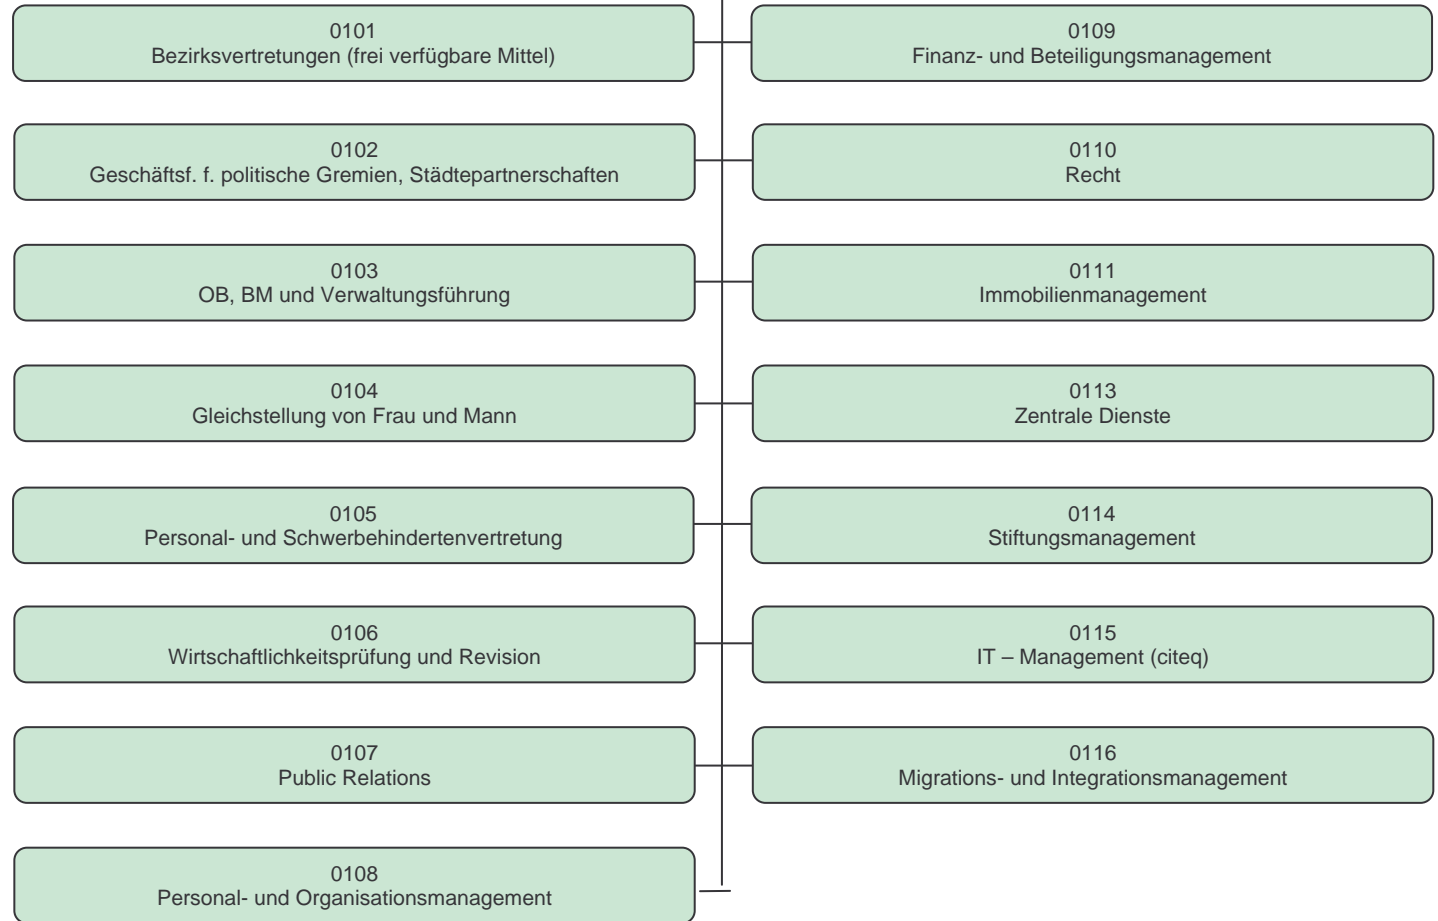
0101
Bezirksvertretungen (frei verfügbare Mittel)

0109
Finanz- und Beteiligungsmanagement

0102
Geschäftsf. f. politische Gremien, Städtepartnerschaften

0110
Recht

0103
OB, BM und Verwaltungsführung

0111
Immobilienmanagement

0104
Gleichstellung von Frau und Mann

0113
Zentrale Dienste

0105
Personal- und Schwerbehindertenvertretung

0114
Stiftungsmanagement

0106
Wirtschaftlichkeitsprüfung und Revision

0115
IT – Management (citeq)

0107
Public Relations

0116
Migrations- und Integrationsmanagement

0108
Personal- und Organisationsmanagement